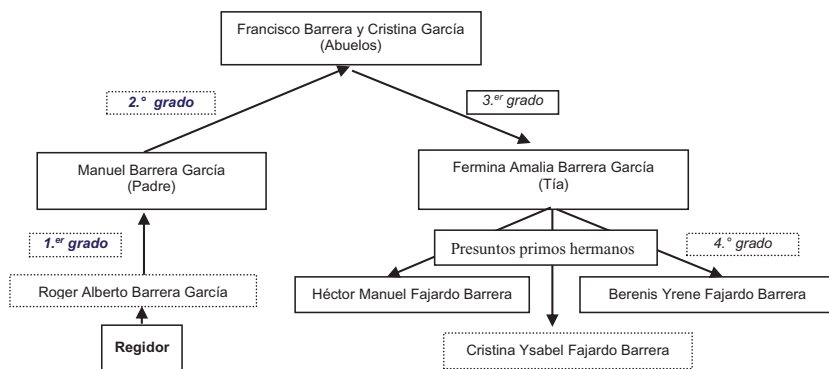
Francisco Barrera y Cristina García
(Abuelos)

2.° grado

3.$^{er}$ grado

Manuel Barrera García
(Padre)

Fermina Amalia Barrera García
(Tía)

1.$^{er}$ grado

Presuntos primos hermanos

4.° grado

Roger Alberto Barrera García

Héctor Manuel Fajardo Barrera

Berenis Yrene Fajardo Barrera

Regidor

Cristina Ysabel Fajardo Barrera